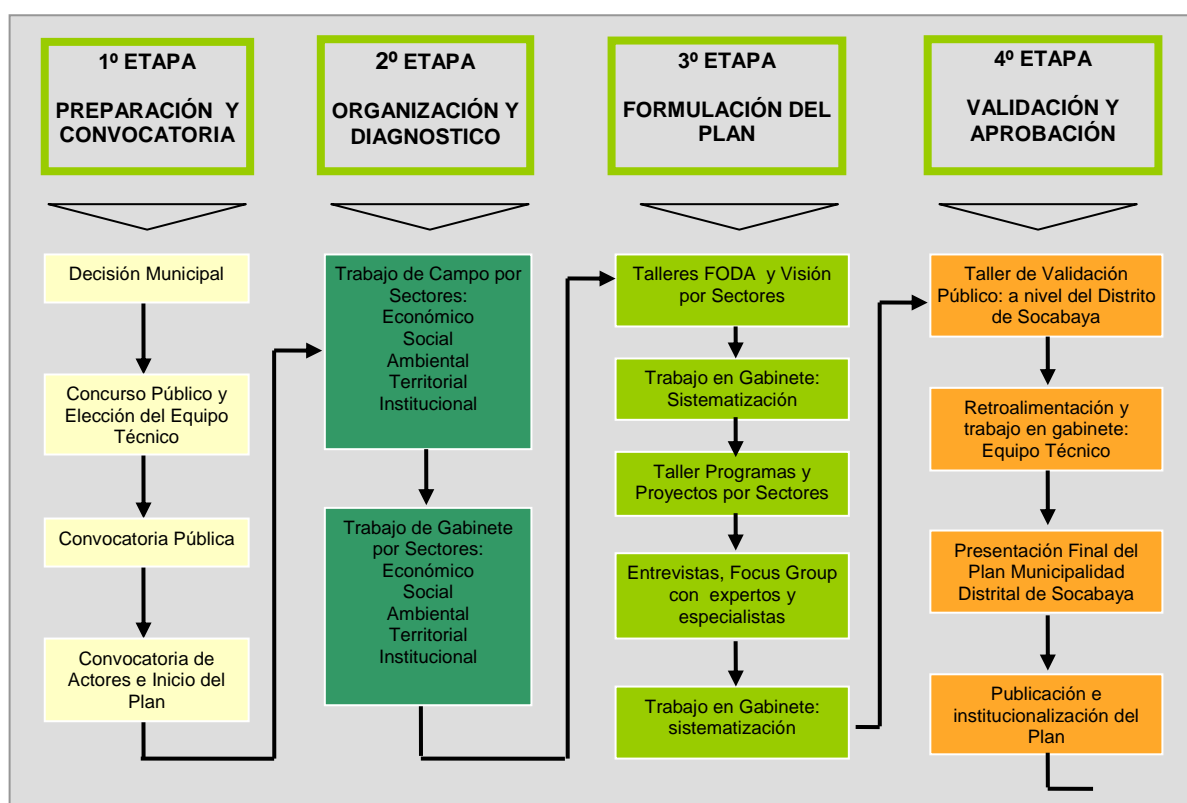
1º ETAPA

PREPARACIÓN Y CONVOCATORIA

2º ETAPA

ORGANIZACIÓN Y DIAGNOSTICO

3º ETAPA

FORMULACIÓN DEL PLAN

4º ETAPA

VALIDACIÓN Y APROBACIÓN

Decisión Municipal

Concurso Público y Elección del Equipo Técnico

Convocatoria Pública

Convocatoria de Actores e Inicio del Plan

Trabajo de Campo por Sectores:
Económico
Social
Ambiental
Territorial
Institucional

Trabajo de Gabinete por Sectores:
Económico
Social
Ambiental
Territorial
Institucional

Talleres FODA y Visión por Sectores

Trabajo en Gabinete: Sistematización

Taller Programas y Proyectos por Sectores

Entrevistas, Focus Group con expertos y especialistas

Trabajo en Gabinete: sistematización

Taller de Validación Público: a nivel del Distrito de Socabaya

Retroalimentación y trabajo en gabinete: Equipo Técnico

Presentación Final del Plan Municipalidad Distrital de Socabaya

Publicación e institucionalización del Plan